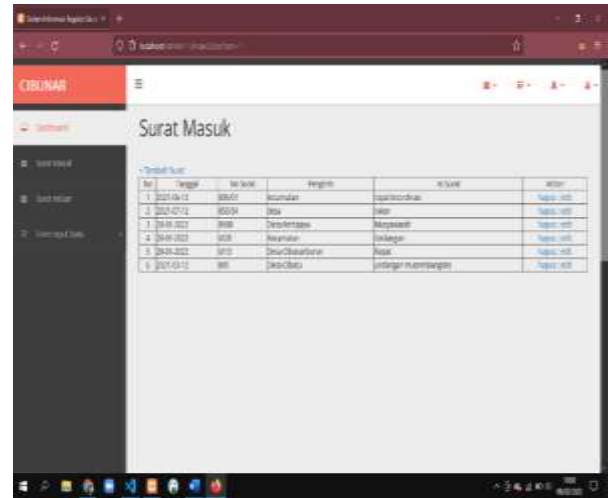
CIBUNAR

Surat Masuk

+ Tambah Surat

| No | Tanggal | No Surat | Pengirim | Isi Surat | Action |
|---|---|---|---|---|---|
| 1 | 2021-06-12 | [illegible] | Kecamatan | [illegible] | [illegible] |
| 2 | 2021-07-12 | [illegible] | Desa | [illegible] | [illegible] |
| 3 | 28-09-2022 | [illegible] | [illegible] | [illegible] | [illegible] |
| 4 | 28-09-2022 | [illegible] | Kecamatan | Undangan | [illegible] |
| 5 | 28-09-2022 | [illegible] | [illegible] | Rapat | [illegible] |
| 6 | 2021-03-12 | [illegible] | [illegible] | Undangan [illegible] | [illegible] |